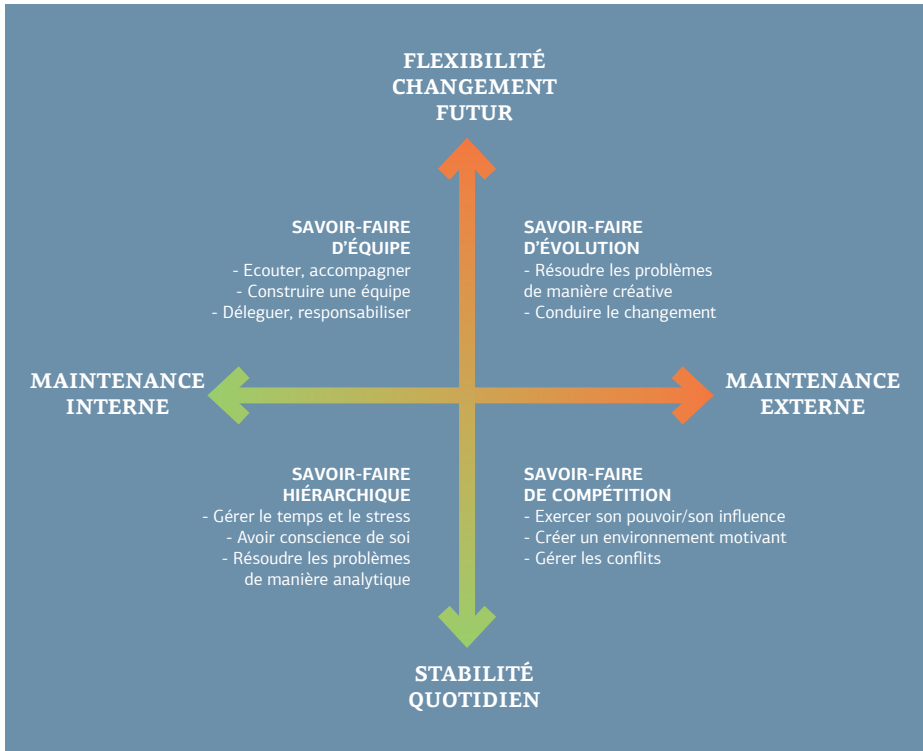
FLEXIBILITÉ
CHANGEMENT
FUTUR

SAVOIR-FAIRE
D'ÉQUIPE
- Ecouter, accompagner
- Construire une équipe
- Déleguer, responsabiliser

SAVOIR-FAIRE
D'ÉVOLUTION
- Résoudre les problèmes de manière créative
- Conduire le changement

MAINTENANCE
INTERNE

MAINTENANCE
EXTERNE

SAVOIR-FAIRE
HIÉRARCHIQUE
- Gérer le temps et le stress
- Avoir conscience de soi
- Résoudre les problèmes de manière analytique

SAVOIR-FAIRE
DE COMPÉTITION
- Exercer son pouvoir/son influence
- Créer un environnement motivant
- Gérer les conflits

STABILITÉ
QUOTIDIEN